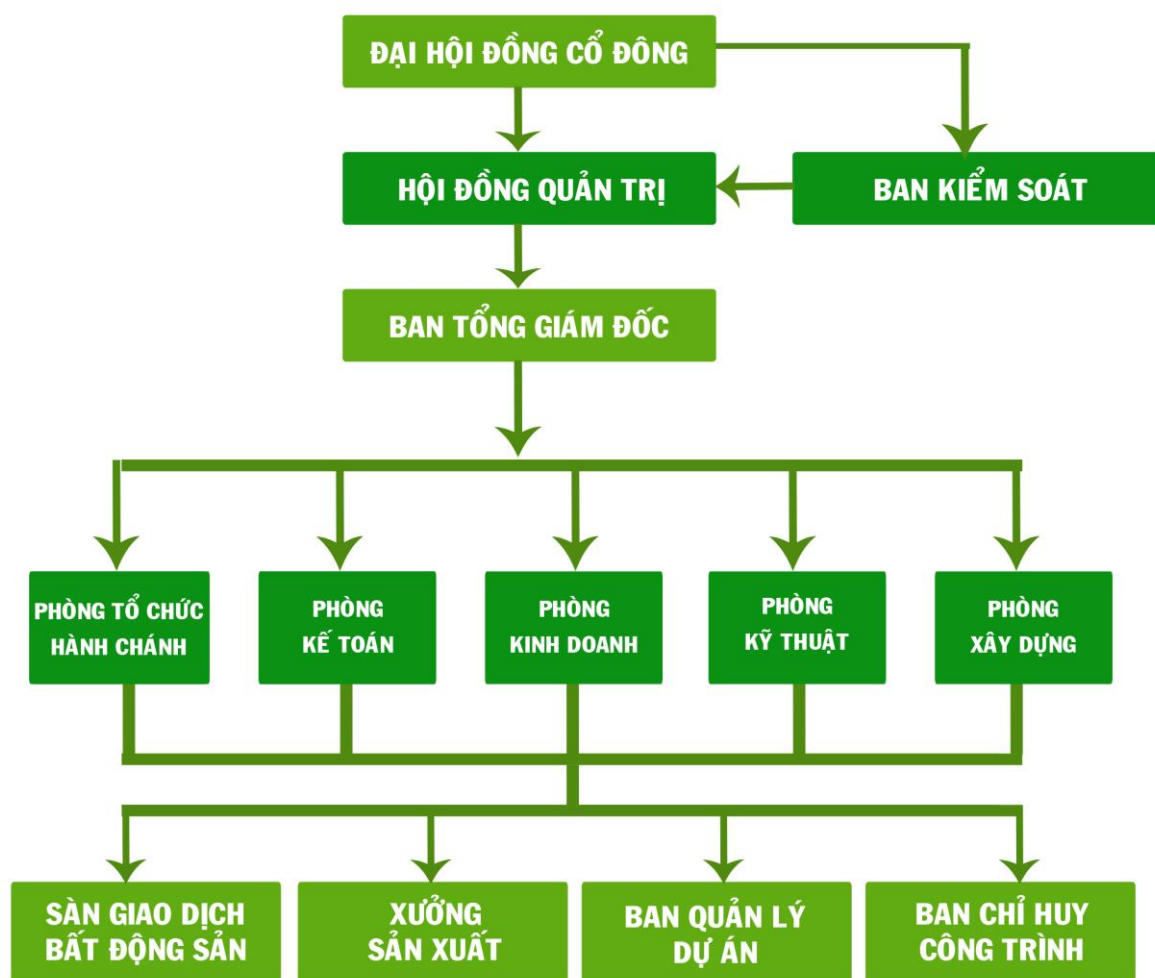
ĐẠI HỘI ĐỒNG CỔ ĐÔNG

HỘI ĐỒNG QUẢN TRỊ

BAN KIỂM SOÁT

BAN TỔNG GIÁM ĐỐC

PHÒNG TỔ CHỨC HÀNH CHÁNH

PHÒNG KẾ TOÁN

PHÒNG KINH DOANH

PHÒNG KỸ THUẬT

PHÒNG XÂY DỰNG

SÀN GIAO DỊCH BẤT ĐỘNG SẢN

XƯỞNG SẢN XUẤT

BAN QUẢN LÝ DỰ ÁN

BAN CHỈ HUY CÔNG TRÌNH